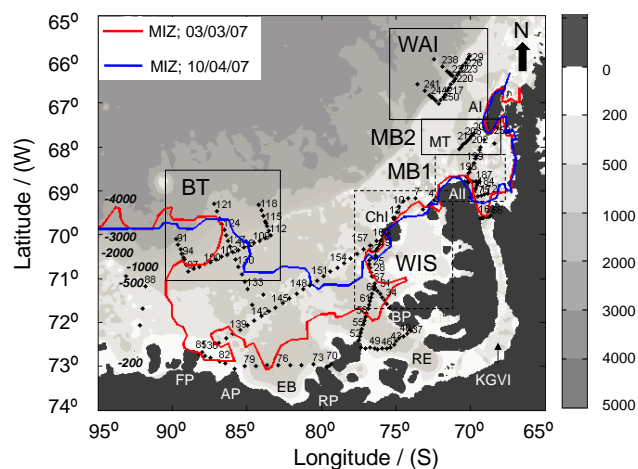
65⁰
66⁰
67⁰
68⁰
69⁰
70⁰
71⁰
72⁰
73⁰
74⁰
Latitude / (W)
95⁰ 90⁰ 85⁰ 80⁰ 75⁰ 70⁰ 65⁰
Longitude / (S)

MIZ; 03/03/07
MIZ; 10/04/07

N

WAI
AI
MB2
MT
MB1
AII
BT
ChI
WIS
BP
RE
KGVI
FP
AP
EB
RP

-4000
-3000
-2000
-1000
-500
-200

238 229 225 222 220 241 244 217 250
212 208 206 199 195 192 187 184 180 176 172 166 164 161
7 4 1 10 12 14 16 18 20
121 118 115 112 124 94 91 97 103 106 109 127 130 133
151 154 157 160 35 148 145 142 139
25 28 31 37 40 43 46 49 52 55 58 61 64 67
88 85 82 79 76 73 70

0
200
500
1000
2000
3000
4000
5000